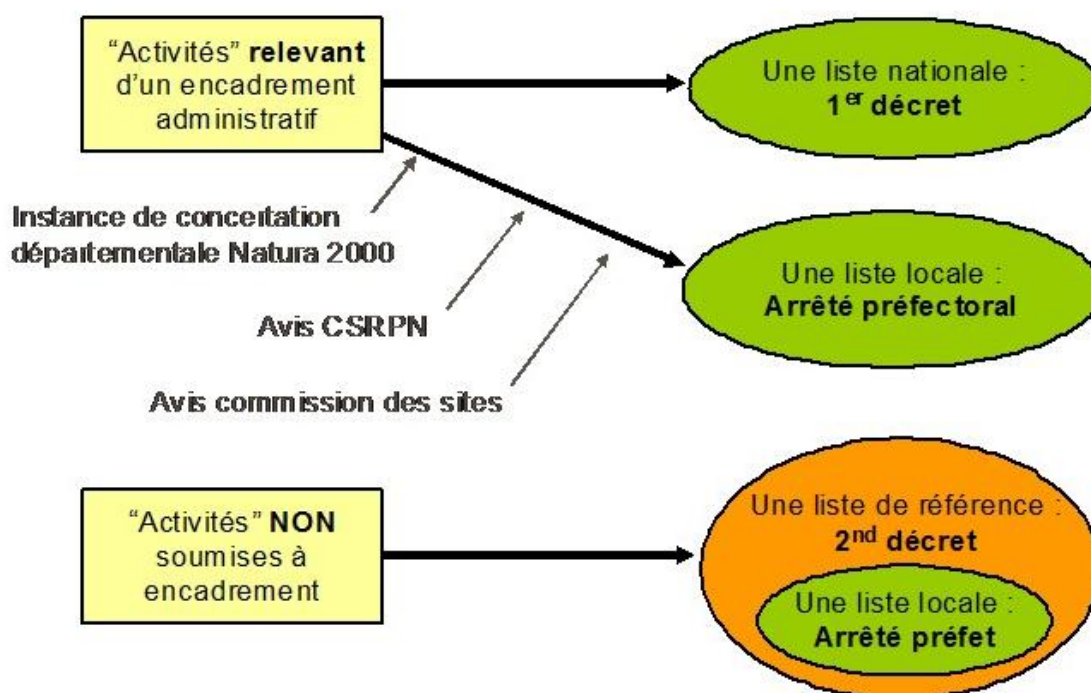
"Activités" **relevant** d'un encadrement administratif

Une liste nationale : **1$^{er}$ décret**

Instance de concertation départementale Natura 2000

Une liste locale : **Arrêté préfectoral**

Avis CSRPN

Avis commission des sites

"Activités" **NON** soumises à encadrement

Une liste de référence : **2$^{nd}$ décret**

Une liste locale : **Arrêté préfet**